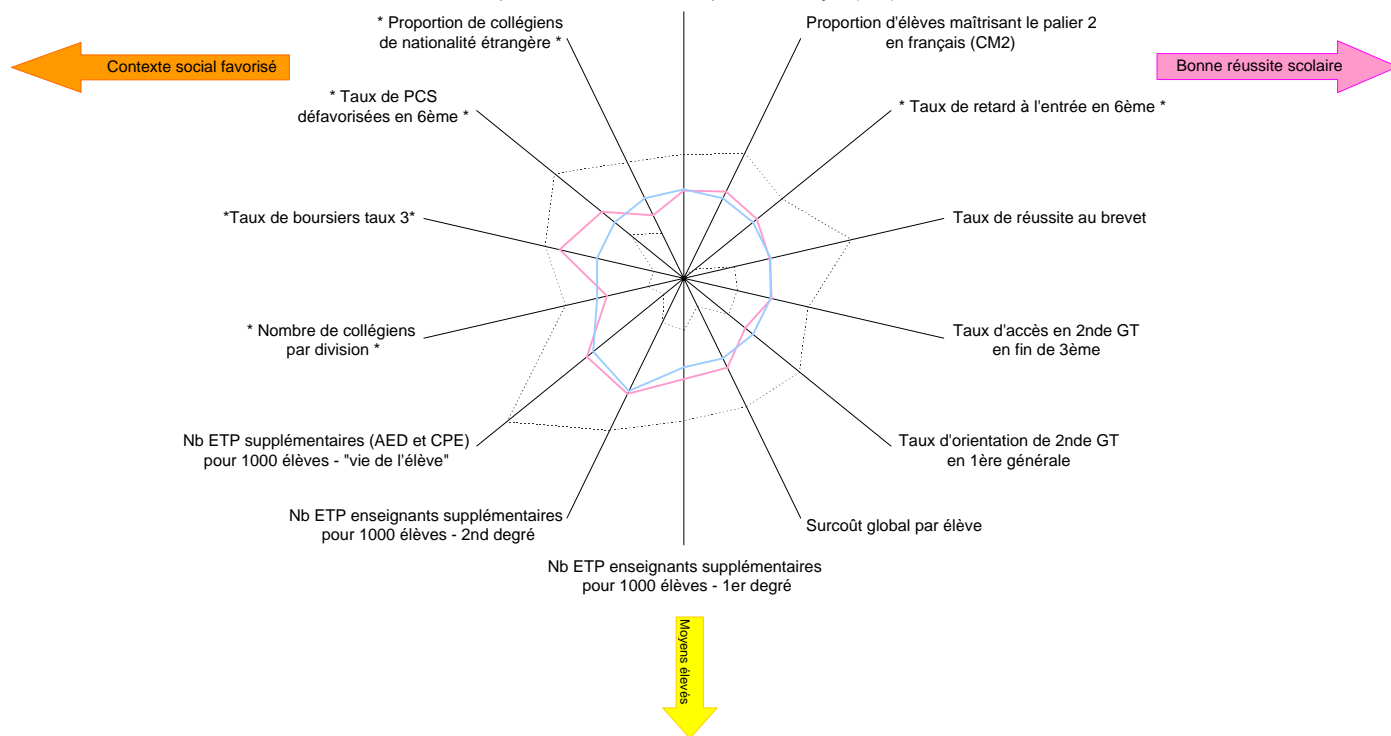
Contexte social favorisé

Bonne réussite scolaire

* Proportion de collégiens de nationalité étrangère *

Proportion d'élèves maîtrisant le palier 2 en français (CM2)

* Taux de PCS défavorisées en 6ème *

* Taux de retard à l'entrée en 6ème *

*Taux de boursiers taux 3*

Taux de réussite au brevet

* Nombre de collégiens par division *

Taux d'accès en 2nde GT en fin de 3ème

Nb ETP supplémentaires (AED et CPE) pour 1000 élèves - "vie de l'élève"

Taux d'orientation de 2nde GT en 1ère générale

Nb ETP enseignants supplémentaires pour 1000 élèves - 2nd degré

Surcoût global par élève

Nb ETP enseignants supplémentaires pour 1000 élèves - 1er degré

Moyens élevés